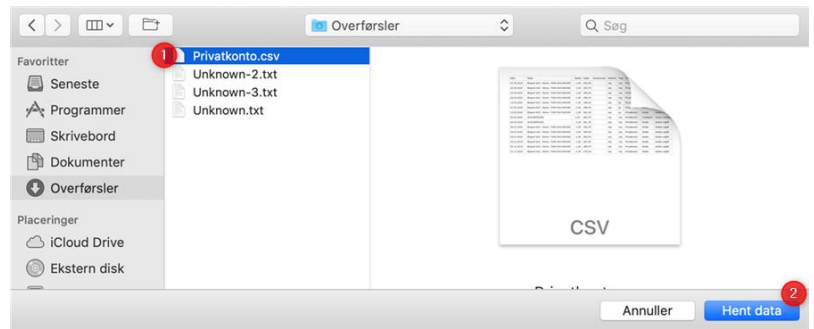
Overførsler

Søg

Favoritter

Seneste

Programmer

Skrivebord

Dokumenter

Overførsler

Placeringer

iCloud Drive

Ekstern disk

1

Privatkonto.csv

Unknown-2.txt

Unknown-3.txt

Unknown.txt

CSV

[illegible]

Annuller

Hent data

2